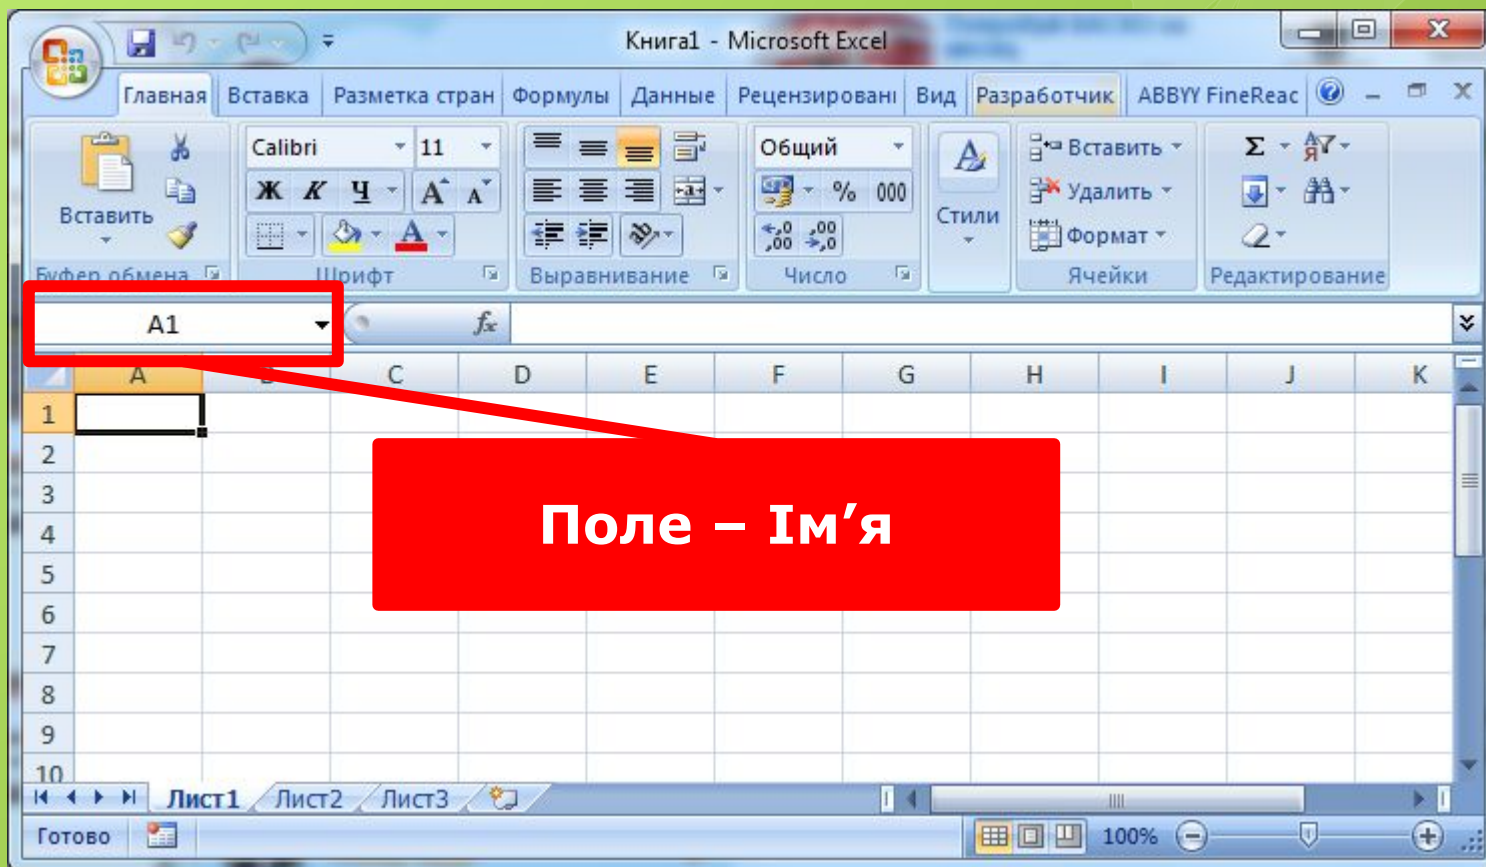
Книга1 - Microsoft Excel

Главная | Вставка | Разметка стран | Формулы | Данные | Рецензировані | Вид | Разработчик | ABBYY FineReac

Вставить
Буфер обмена

Calibri | 11
Ж К Ч A A
Шрифт

Выравнивание

Общий
% 000
Число

Стили

Вставить
Удалить
Формат
Ячейки

Редактирование

A1 | $f_x$

| | A | B | C | D | E | F | G | H | I | J | K |
|---|---|---|---|---|---|---|---|---|---|---|---|
| 1 | | | | | | | | | | | |
| 2 | | | | | | | | | | | |
| 3 | | | | | | | | | | | |
| 4 | | | | | | | | | | | |
| 5 | | | | | | | | | | | |
| 6 | | | | | | | | | | | |
| 7 | | | | | | | | | | | |
| 8 | | | | | | | | | | | |
| 9 | | | | | | | | | | | |
| 10 | | | | | | | | | | | |

Поле – Ім’я

Лист1 | Лист2 | Лист3

Готово | 100%